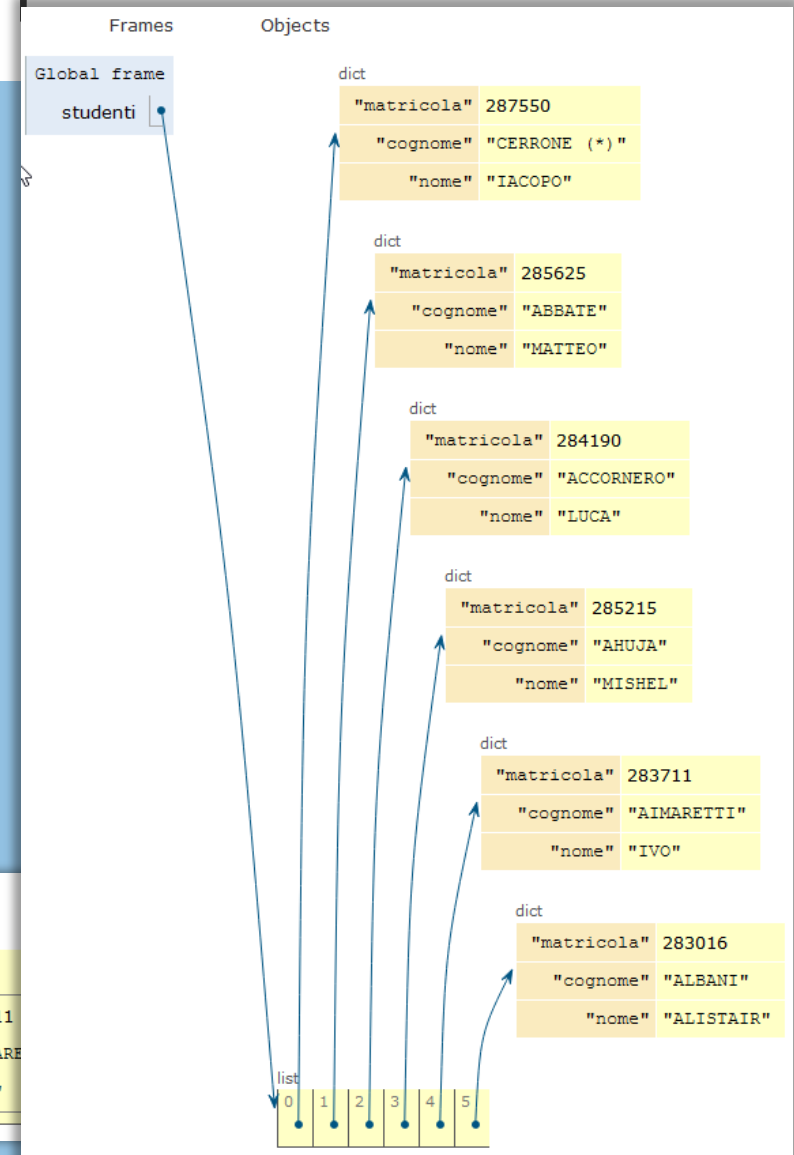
Frames Objects

Global frame
studenti

dict

| "matricola" | 287550 |
|---|---|
| "cognome" | "CERRONE (*)" |
| "nome" | "IACOPO" |

dict

| "matricola" | 285625 |
|---|---|
| "cognome" | "ABBATE" |
| "nome" | "MATTEO" |

dict

| "matricola" | 284190 |
|---|---|
| "cognome" | "ACCORNERO" |
| "nome" | "LUCA" |

dict

| "matricola" | 285215 |
|---|---|
| "cognome" | "AHUJA" |
| "nome" | "MISHEL" |

dict

| "matricola" | 283711 |
|---|---|
| "cognome" | "AIMARETTI" |
| "nome" | "IVO" |

dict

| "matricola" | 283016 |
|---|---|
| "cognome" | "ALBANI" |
| "nome" | "ALISTAIR" |

list

| 0 | 1 | 2 | 3 | 4 | 5 |
|---|---|---|---|---|---|

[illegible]1
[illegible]ARE
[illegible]"